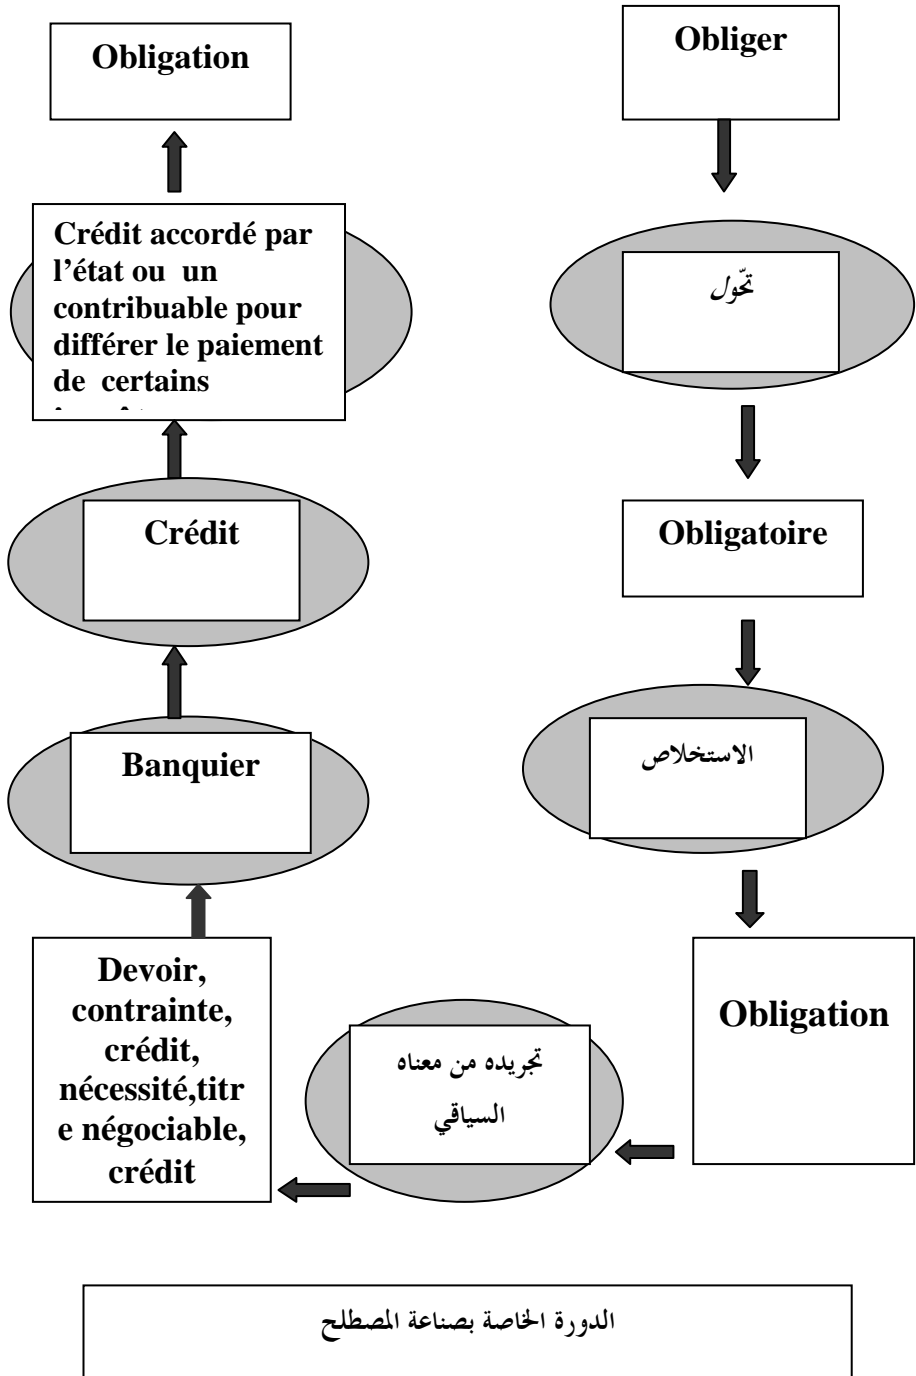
Obligation

Obliger

Crédit accordé par l'état ou un contribuable pour différer le paiement de certains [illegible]

تحّول

Crédit

Obligatoire

Banquier

الاستخلاص

Devoir, contrainte, crédit, nécessité,titre négociable, crédit

تجريده من معناه السياقي

Obligation

الدورة الخاصة بصناعة المصطلح